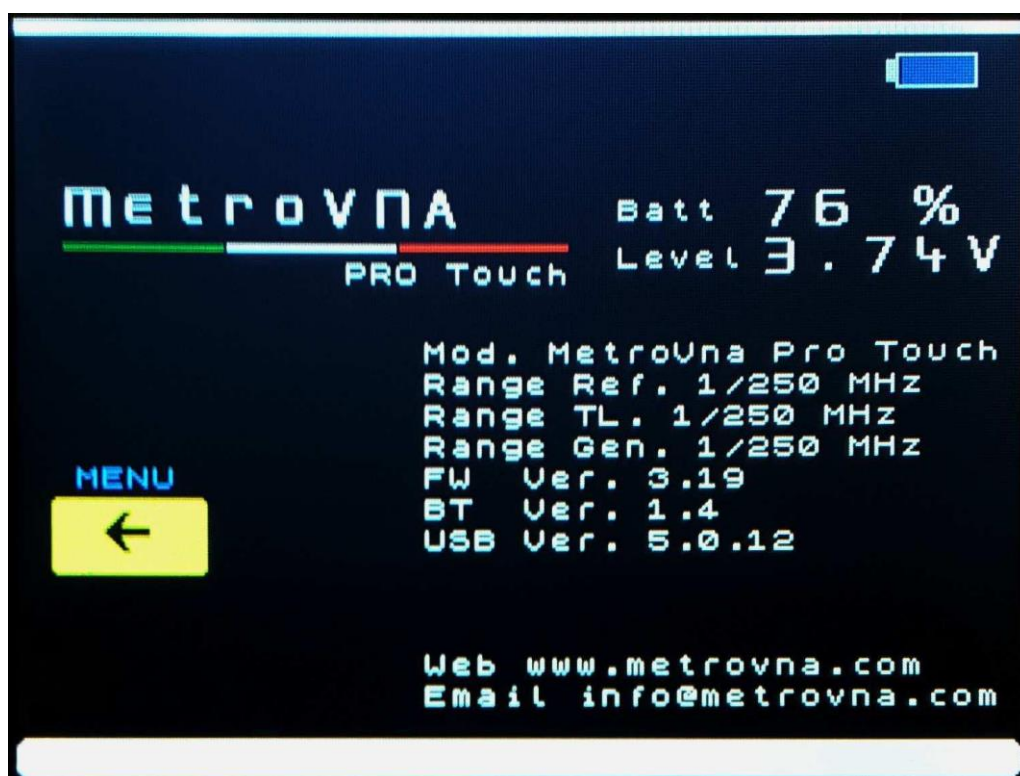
MetroVNA

PRO Touch

Batt 76 %

Level 3.74V

Mod. MetroVna Pro Touch
Range Ref. 1/250 MHz
Range TL. 1/250 MHz
Range Gen. 1/250 MHz
FW Ver. 3.19
BT Ver. 1.4
USB Ver. 5.0.12

MENU

←

Web www.metrovna.com
Email info@metrovna.com